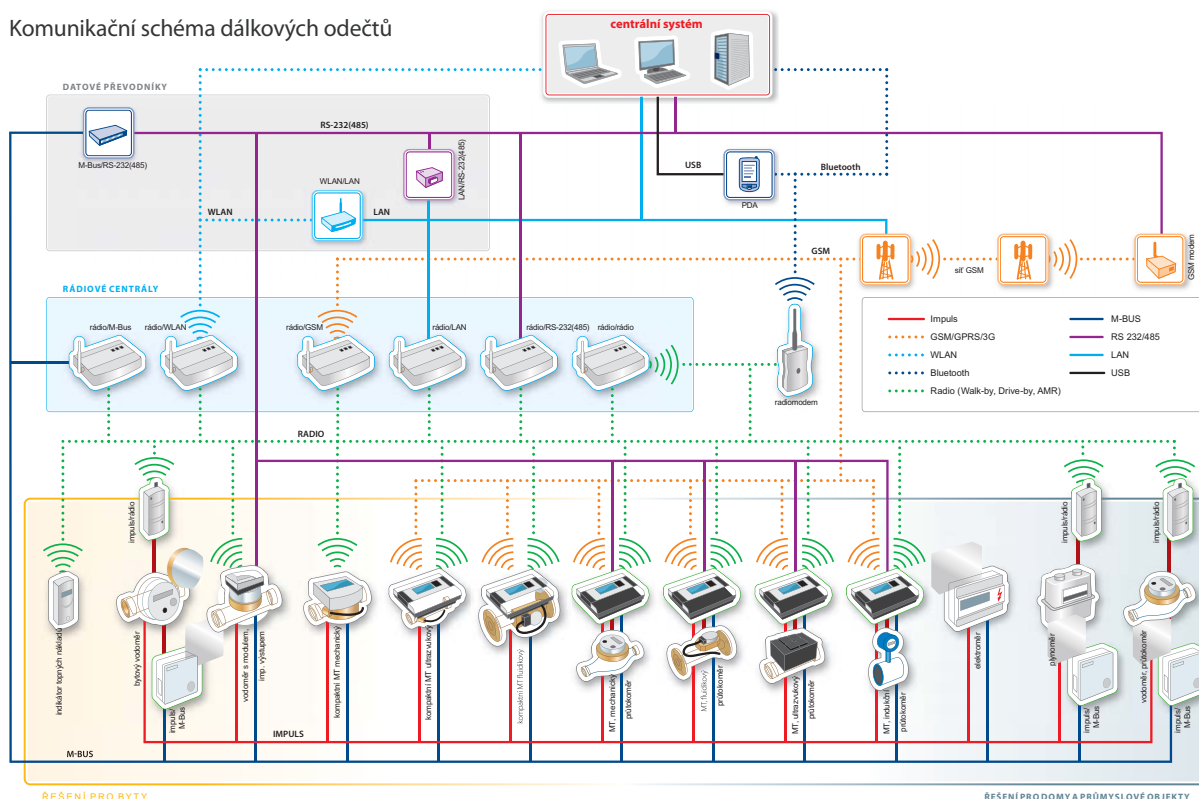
Komunikační schéma dálkových odečtů

centrální systém

DATOVÉ PŘEVODNÍKY

M-Bus/RS-232(485)

RS-232(485)

LAN/RS-232(485)

WLAN/LAN

WLAN

LAN

USB

PDA

Bluetooth

GSM

síť GSM

GSM modem

RÁDIOVÉ CENTRÁLY

rádio/M-Bus

rádio/WLAN

rádio/GSM

rádio/LAN

rádio/RS-232(485)

rádio/rádio

radiomodem

| | | | |
|---|---|---|---|
| | Impuls | | M-BUS |
| | GSM/GPRS/3G | | RS 232/485 |
| | WLAN | | LAN |
| | Bluetooth | | USB |
| | Radio (Walk-by, Drive-by, AMR) | | |

RADIO

impuls/rádio

indikátor topných nákladů

bytový vodoměr

impuls/M-Bus

vodoměr s modulem imp. výstupem

kompaktní MT mechanický

kompaktní MT ultrazvukový

kompaktní MT fluidikový

MT mechanický průtokoměr

MT fluidikový průtokoměr

MT ultrazvukový průtokoměr

MT indukční průtokoměr

elektroměr

plynoměr

impuls/rádio

impuls/M-Bus

vodoměr, průtokoměr

impuls/rádio

impuls/M-Bus

IMPULS

M-BUS

ŘEŠENÍ PRO BYTY

ŘEŠENÍ PRO DOMY A PRŮMYSLOVÉ OBJEKTY